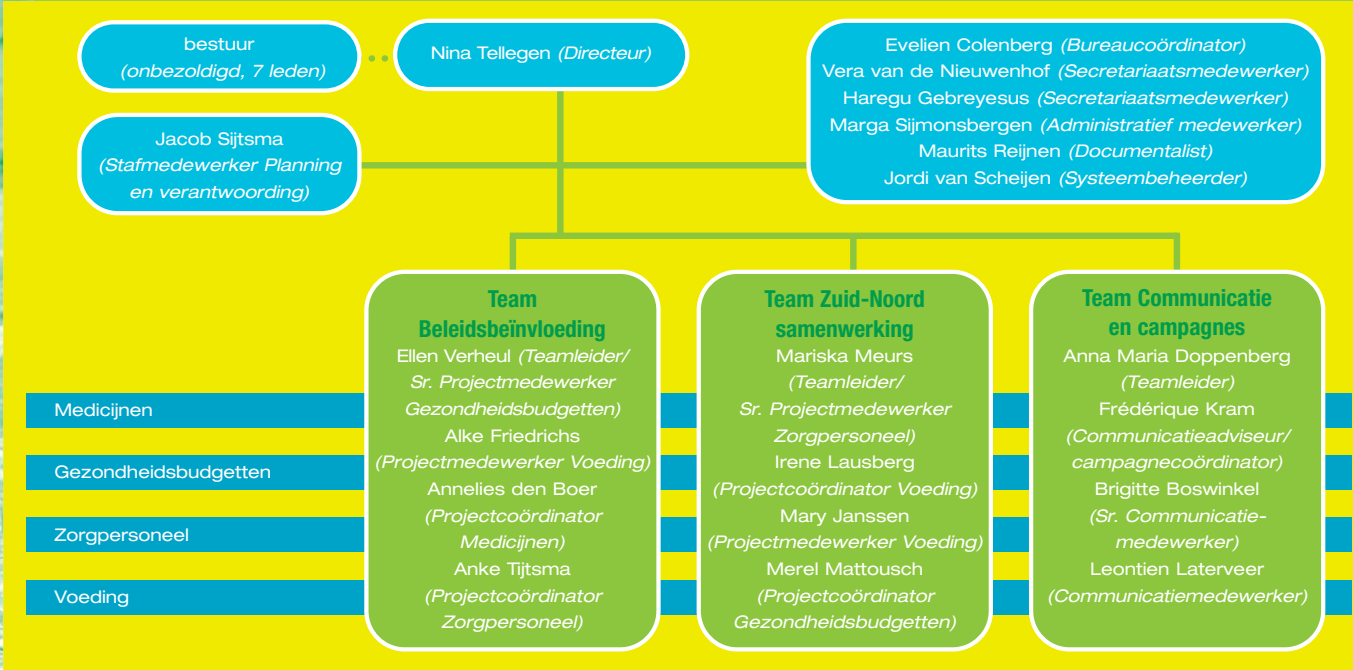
bestuur
(onbezoldigd, 7 leden)

Nina Tellegen (Directeur)

Evelien Colenberg (Bureaucoördinator)
Vera van de Nieuwenhof (Secretariaatsmedewerker)
Haregu Gebreyesus (Secretariaatsmedewerker)
Marga Sijmonsbergen (Administratief medewerker)
Maurits Reijnen (Documentalist)
Jordi van Scheijen (Systeembeheerder)

Jacob Sijtsma
(Stafmedewerker Planning en verantwoording)

Team Beleidsbeïnvloeding
Ellen Verheul (Teamleider/ Sr. Projectmedewerker Gezondheidsbudgetten)
Alke Friedrichs
(Projectmedewerker Voeding)
Annelies den Boer
(Projectcoördinator Medicijnen)
Anke Tijtsma
(Projectcoördinator Zorgpersoneel)

Team Zuid-Noord samenwerking
Mariska Meurs
(Teamleider/ Sr. Projectmedewerker Zorgpersoneel)
Irene Lausberg
(Projectcoördinator Voeding)
Mary Janssen
(Projectmedewerker Voeding)
Merel Mattousch
(Projectcoördinator Gezondheidsbudgetten)

Team Communicatie en campagnes
Anna Maria Doppenberg
(Teamleider)
Frédérique Kram
(Communicatieadviseur/ campagnecoördinator)
Brigitte Boswinkel
(Sr. Communicatiemedewerker)
Leontien Laterveer
(Communicatiemedewerker)

Medicijnen
Gezondheidsbudgetten
Zorgpersoneel
Voeding